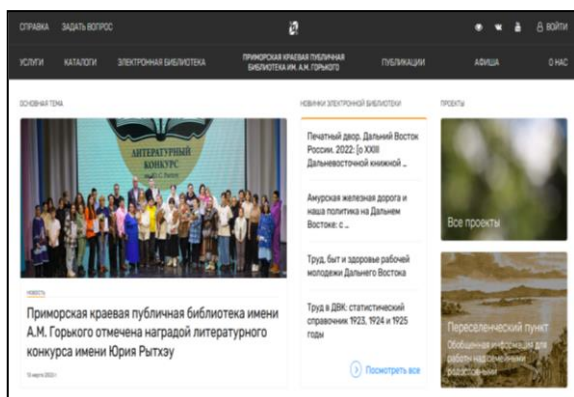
СПРАВКА ЗАДАТЬ ВОПРОС

ВОЙТИ

УСЛУГИ КАТАЛОГИ ЭЛЕКТРОННАЯ БИБЛИОТЕКА ПРИМОРСКАЯ КРАЕВАЯ ПУБЛИЧНАЯ БИБЛИОТЕКА ИМ. А.М. ГОРЬКОГО ПУБЛИКАЦИИ АФИША О НАС

ОСНОВНАЯ ТЕМА

ЛИТЕРАТУРНЫЙ КОНКУРС

НОВОСТЬ

Приморская краевая публичная библиотека имени А.М. Горького отмечена наградой литературного конкурса имени Юрия Рытхэу

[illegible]

НОВИНКИ ЭЛЕКТРОННОЙ БИБЛИОТЕКИ

Печатный двор. Дальний Восток России. 2022: [о XXIII Дальневосточной книжной ...

Амурская железная дорога и наша политика на Дальнем Востоке: с ...

Труд, быт и здоровье рабочей молодежи Дальнего Востока

Труд в ДВК: статистический справочник 1923, 1924 и 1925 годы

Посмотреть все

ПРОЕКТЫ

Все проекты

Переселенческий пункт

Обобщенная информация для работы над семейными родословными